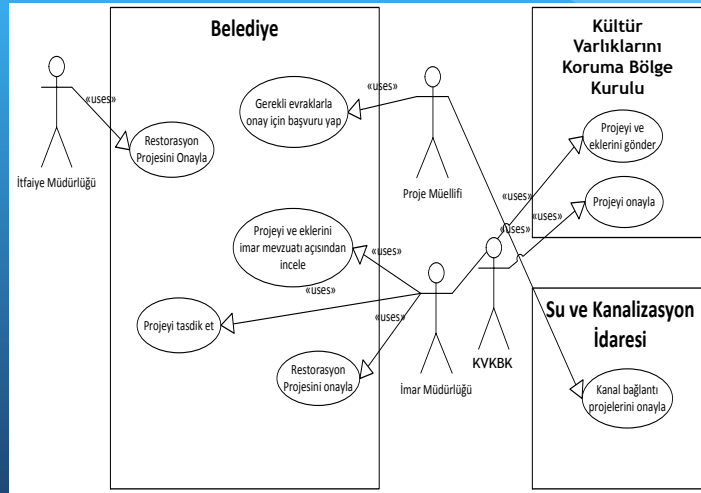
Belediye

Kültür Varlıklarını Koruma Bölge Kurulu

«uses»

Restorasyon Projesini Onayla

İtfaiye Müdürlüğü

«uses»

Gerekli evraklarla onay için başvuru yap

Proje Müellifi

Projeyi ve eklerini gönder

«uses»

Projeyi onayla

«uses»

«uses»

Projeyi ve eklerini imar mevzuatı açısından incele

«uses»

«uses»

Projeyi tasdik et

«uses»

Restorasyon Projesini onayla

İmar Müdürlüğü

KVKBK

Su ve Kanalizasyon İdaresi

Kanal bağlantı projelerini onayla